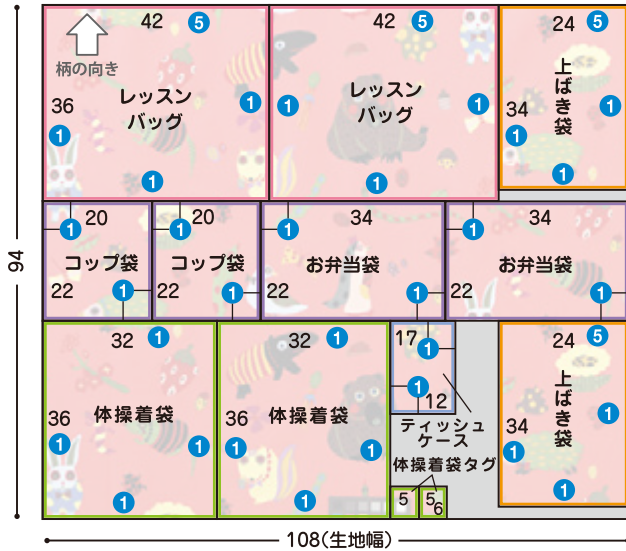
柄の向き

42 ⑤
レッスンバッグ
36 ① ① ①

42 ⑤
レッスンバッグ
① ① ①

24 ⑤
上ばき袋
34 ① ① ①

20
コップ袋
① 22 ①

20
コップ袋
① 22 ①

34
お弁当袋
① 22 ①

34
お弁当袋
① 22 ①

32 ①
体操着袋
36 ① ① ①

32 ①
体操着袋
36 ① ① ①

17 ①
① 12
ティッシュケース

体操着袋タグ
5 5 6

24 ⑤
上ばき袋
34 ① ① ①

94
108(生地幅)